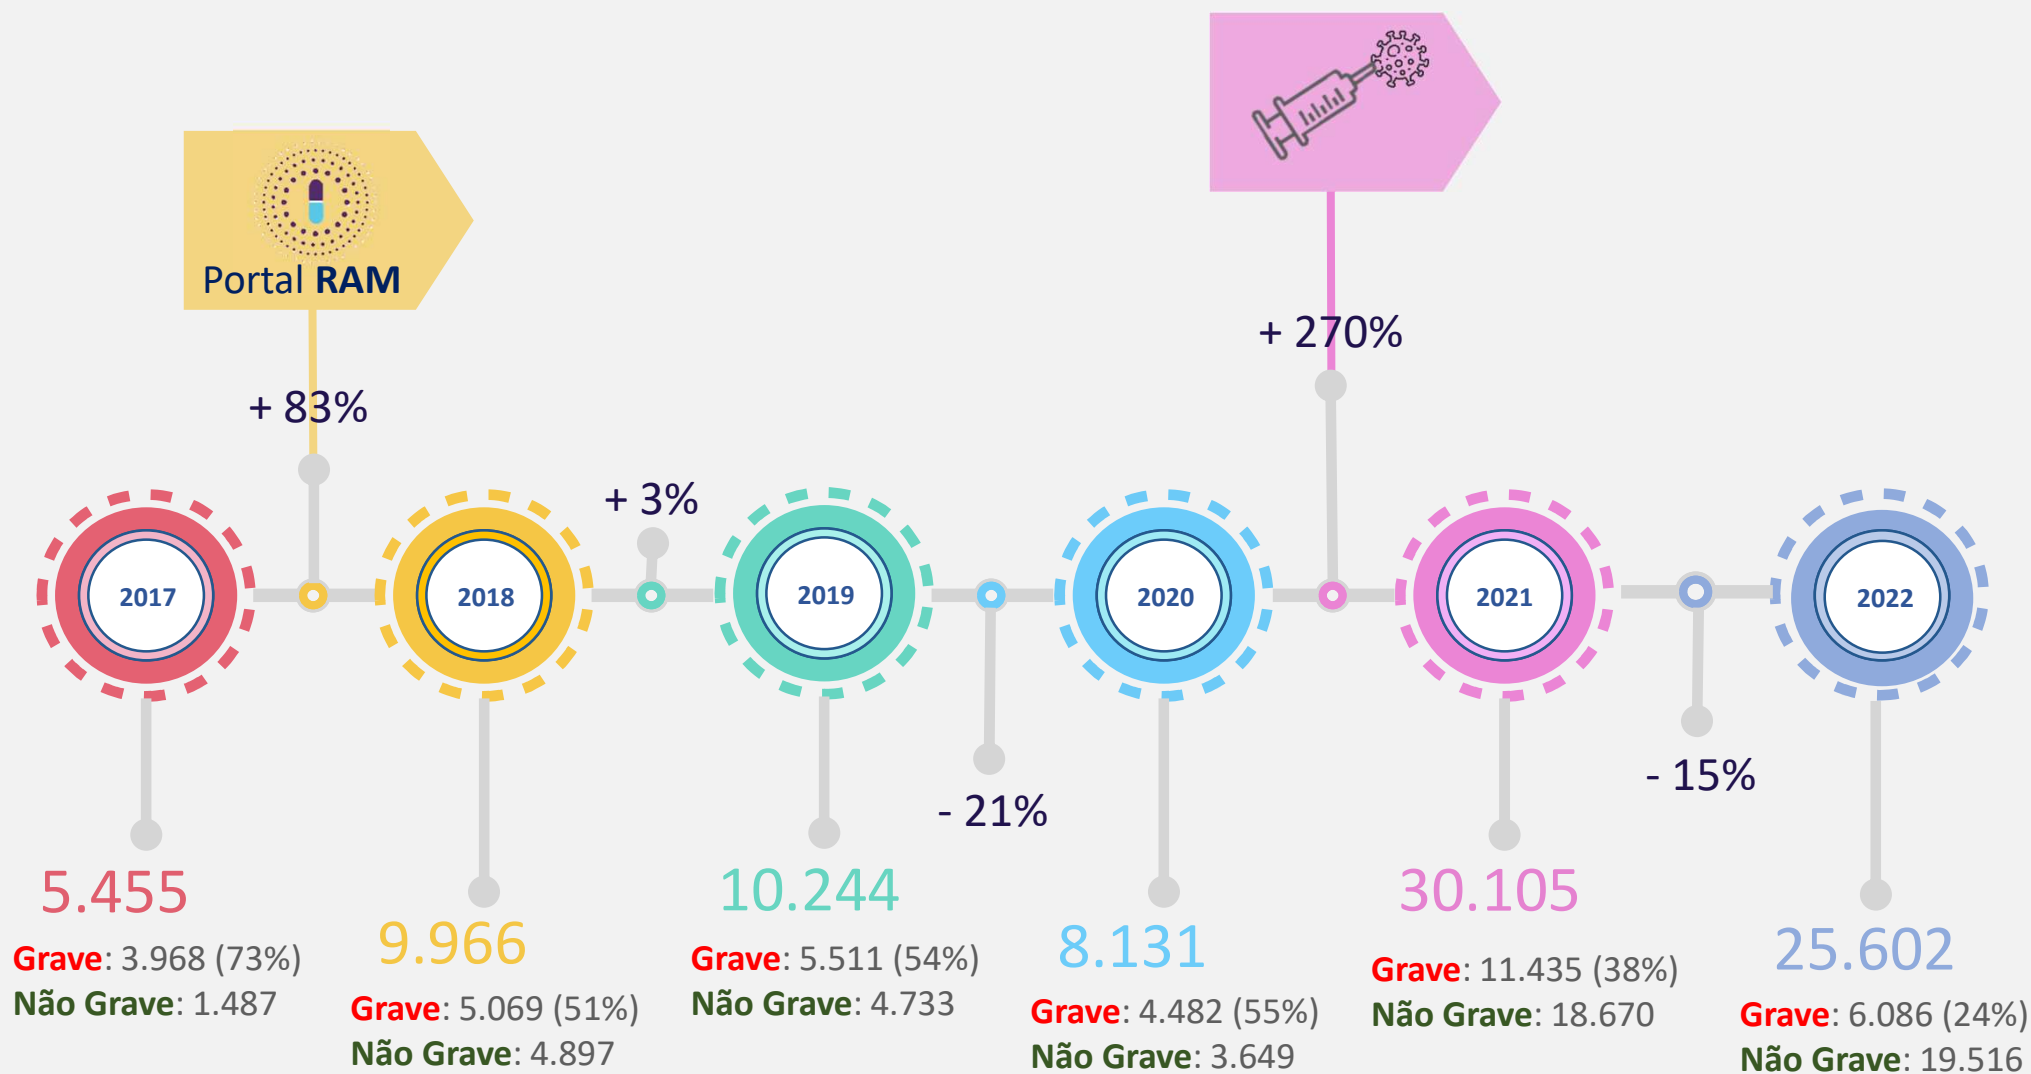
Portal RAM

+ 83%

+ 3%

+ 270%

2017

2018

2019

2020

2021

2022

- 21%

- 15%

5.455
Grave: 3.968 (73%)
Não Grave: 1.487

9.966
Grave: 5.069 (51%)
Não Grave: 4.897

10.244
Grave: 5.511 (54%)
Não Grave: 4.733

8.131
Grave: 4.482 (55%)
Não Grave: 3.649

30.105
Grave: 11.435 (38%)
Não Grave: 18.670

25.602
Grave: 6.086 (24%)
Não Grave: 19.516